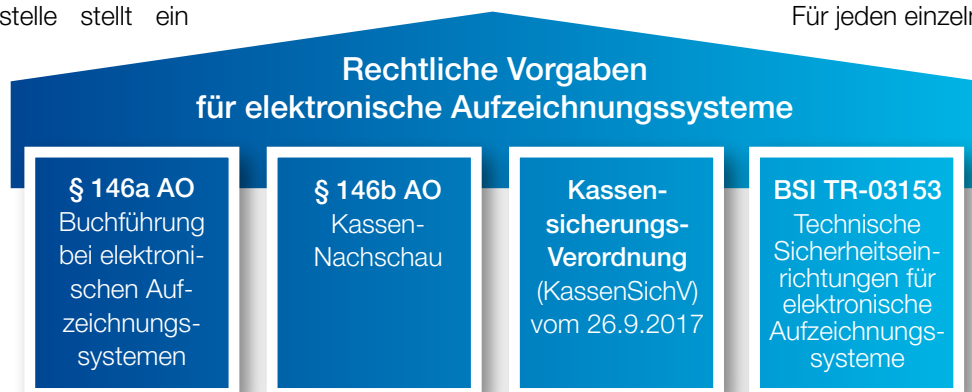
stelle stellt ein

Für jeden einzel

Rechtliche Vorgaben für elektronische Aufzeichnungssysteme

§ 146a AO
Buchführung bei elektronischen Aufzeichnungssystemen

§ 146b AO
Kassen-Nachschau

Kassensicherungs-Verordnung
(KassenSichV)
vom 26.9.2017

BSI TR-03153
Technische Sicherheitseinrichtungen für elektronische Aufzeichnungssysteme